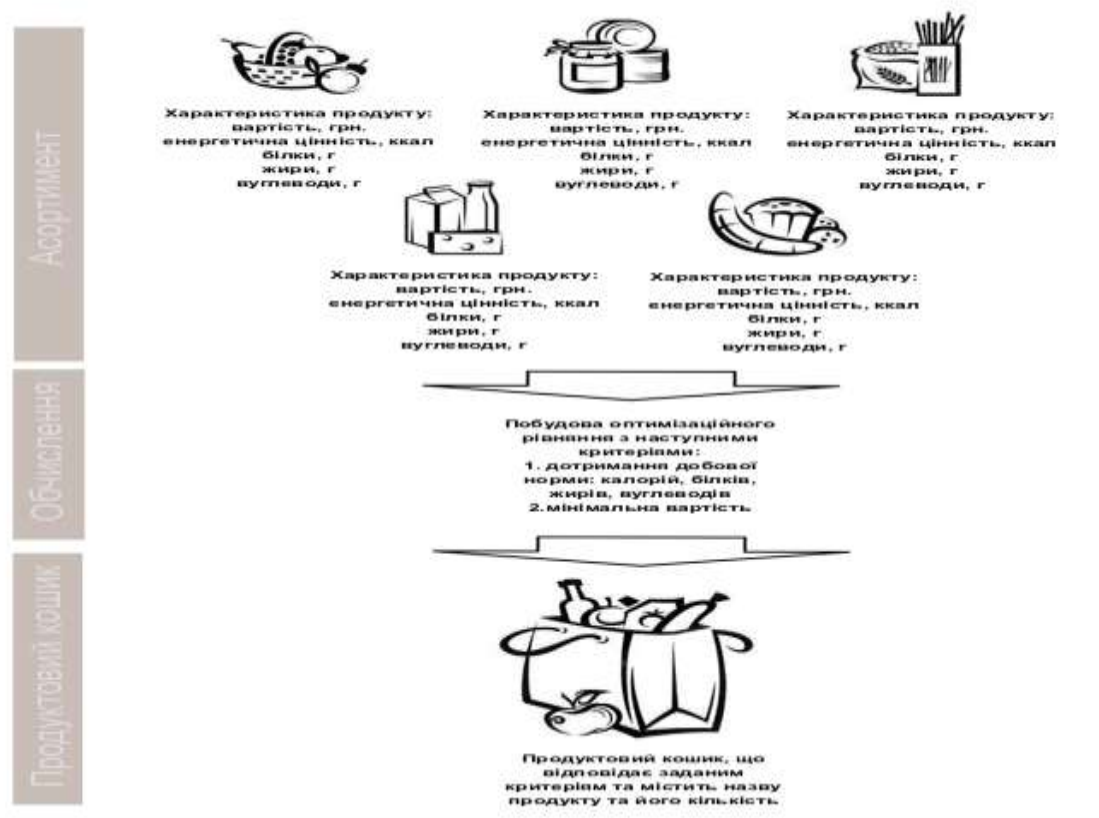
Асортимент

Характеристика продукту:
вартість, грн.
енергетична цінність, ккал
білки, г
жири, г
вуглеводи, г

Характеристика продукту:
вартість, грн.
енергетична цінність, ккал
білки, г
жири, г
вуглеводи, г

Характеристика продукту:
вартість, грн.
енергетична цінність, ккал
білки, г
жири, г
вуглеводи, г

Характеристика продукту:
вартість, грн.
енергетична цінність, ккал
білки, г
жири, г
вуглеводи, г

Характеристика продукту:
вартість, грн.
енергетична цінність, ккал
білки, г
жири, г
вуглеводи, г

Обчислення

Побудова оптимізаційного рівняння з наступними критеріями:
1. дотримання добової норми: калорій, білків, жирів, вуглеводів
2. мінімальна вартість

Продуктовий кошик

Продуктовий кошик, що відповідає заданим критеріям та містить назву продукту та його кількість